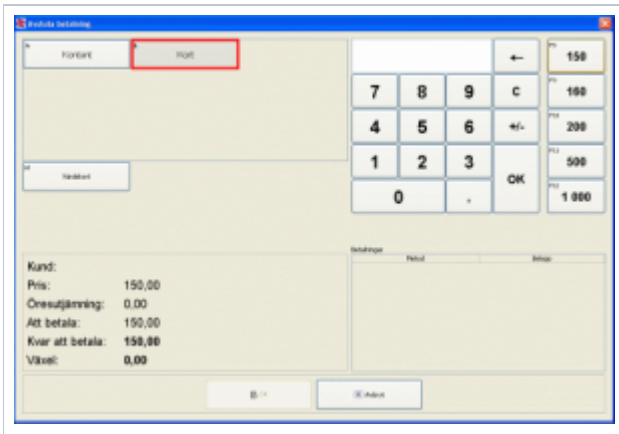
Avsluta betalning

Kontant

Kort

Nöjdkort

←

150

7

8

9

C

160

4

5

6

+/-

200

1

2

3

OK

500

0

,

1 000

Betalningar

| Metod | Belopp |
|---|---|

Kund:
Pris: 150,00
Öresutjämning: 0,00
Att betala: 150,00
Kvar att betala: **150,00**
Växel: **0,00**

OK

Avbryt